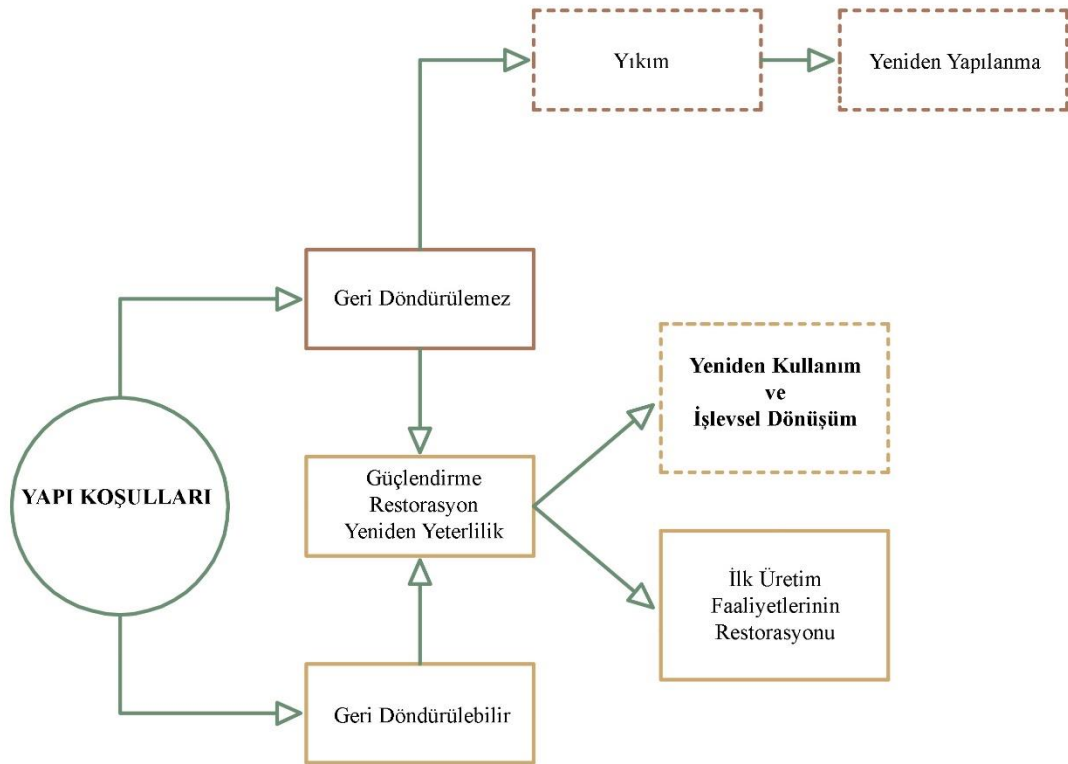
Yıkım

Yeniden Yapılanma

Geri Döndürülemez

Yeniden Kullanım ve İşlevsel Dönüşüm

YAPI KOŞULLARI

Güçlendirme Restorasyon Yeniden Yeterlilik

İlk Üretim Faaliyetlerinin Restorasyonu

Geri Döndürülebilir